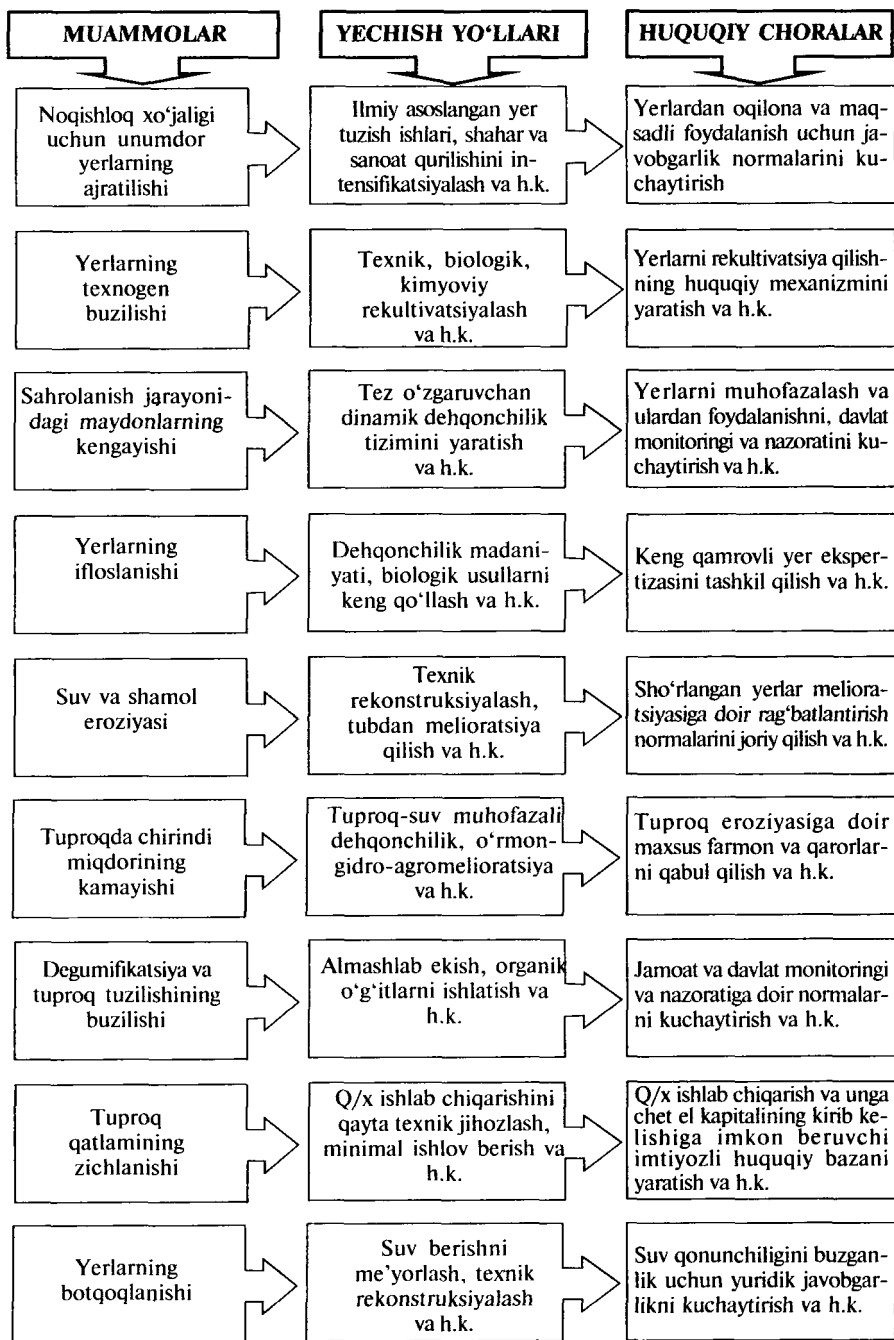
MUAMMOLAR

YECHISH YO'LLARI

HUQUQIY CHORALAR

Noqishloq xo'jaligi uchun unumdor yerlarning ajratilishi

Ilmiy asoslangan yer tuzish ishlari, shahar va sanoat qurilishini intensifikatsiyalash va h.k.

Yerlardan oqilona va maqsadli foydalanish uchun javobgarlik normalarini kuchaytirish

Yerlarning texnogen buzilishi

Texnik, biologik, kimyoviy rekultivatsiyalash va h.k.

Yerlarni rekultivatsiya qilishning huquqiy mexanizmini yaratish va h.k.

Sahrolanish jarayonidagi maydonlarning kengayishi

Tez o'zgaruvchan dinamik dehqonchilik tizimini yaratish va h.k.

Yerlarni muhofazalash va ulardan foydalanishni, davlat monitoringi va nazoratini kuchaytirish va h.k.

Yerlarning ifloslanishi

Dehqonchilik madaniyati, biologik usullarni keng qo'llash va h.k.

Keng qamrovli yer ekspertizasini tashkil qilish va h.k.

Suv va shamol eroziyasi

Texnik rekonstruksiyalash, tubdan melioratsiya qilish va h.k.

Sho'rlangan yerlar melioratsiyasiga doir rag'batlantirish normalarini joriy qilish va h.k.

Tuproqda chirindi miqdorining kamayishi

Tuproq-suv muhofazali dehqonchilik, o'rmon-gidro-agromelioratsiya va h.k.

Tuproq eroziyasiga doir maxsus farmon va qarorlarni qabul qilish va h.k.

Degumifikatsiya va tuproq tuzilishining buzilishi

Almashlab ekish, organik o'g'itlarni ishlatish va h.k.

Jamoat va davlat monitoringi va nazoratiga doir normalarni kuchaytirish va h.k.

Tuproq qatlamining zichlanishi

Q/x ishlab chiqarishini qayta texnik jihozlash, minimal ishlov berish va h.k.

Q/x ishlab chiqarish va unga chet el kapitalining kirib kelishiga imkon beruvchi imtiyozli huquqiy bazani yaratish va h.k.

Yerlarning botqoqlanishi

Suv berishni me'yorlash, texnik rekonstruksiyalash va h.k.

Suv qonunchiligini buzganlik uchun yuridik javobgarlikni kuchaytirish va h.k.